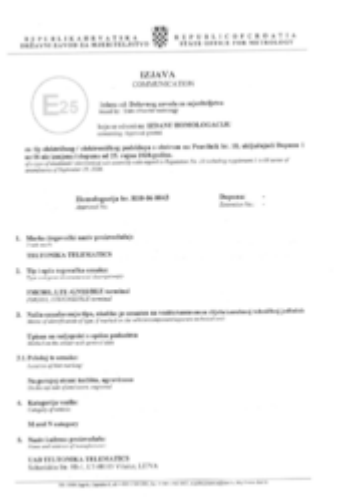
REPUBLIKA HRVATSKA REPUBLIC OF CROATIA
DRŽAVNI ZAVOD ZA MJERITELJSTVO STATE OFFICE FOR METROLOGY

IZJAVA
COMMUNICATION

E25

Izdana od: Državnog zavoda za mjeriteljstvo
Issued by: State office for metrology

Koja se odnosi na: IZDANU HOMOLOGACIJU
concerning: Approval granted

za tip ukrasnog / elektroničkog pokrivala u skladu sa Pravilnik br. 10, uključujući Dopunu 1 uz 03 niz izmjena i dopuna od 15. srpnja 2008 godine.
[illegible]

Homologacija br. E25 10 0043 Dopuna: -
Approval No. Extension No.: -

1. Marka (tvornički naziv proizvođača)
Trade mark
TELTONIKA TELEMATICS

2. Tip i opća trgovačka oznaka
Type / commercial description
FMB900, LTE AUTOMOBILE terminal
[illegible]

3. Način označavanja tipa, ako je označen na vozilu/sastavnom dijelu/zasebnoj tehničkoj jedinici
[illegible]

Uploan na naljepnici i opće podatke
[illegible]

3.1 Položaj te oznake:
Location of that marking:

Na gornjoj strani kućišta, naprednoj
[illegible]

4. Kategorija vozila:
Category of vehicle:

M and N category

5. Naziv i adresa proizvođača:
Name and address of manufacturer:

UAB TELTONIKA TELEMATICS
Saltoniskiu Str. 10c-1, LT-08105 Vilnius, LIETUVA

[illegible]